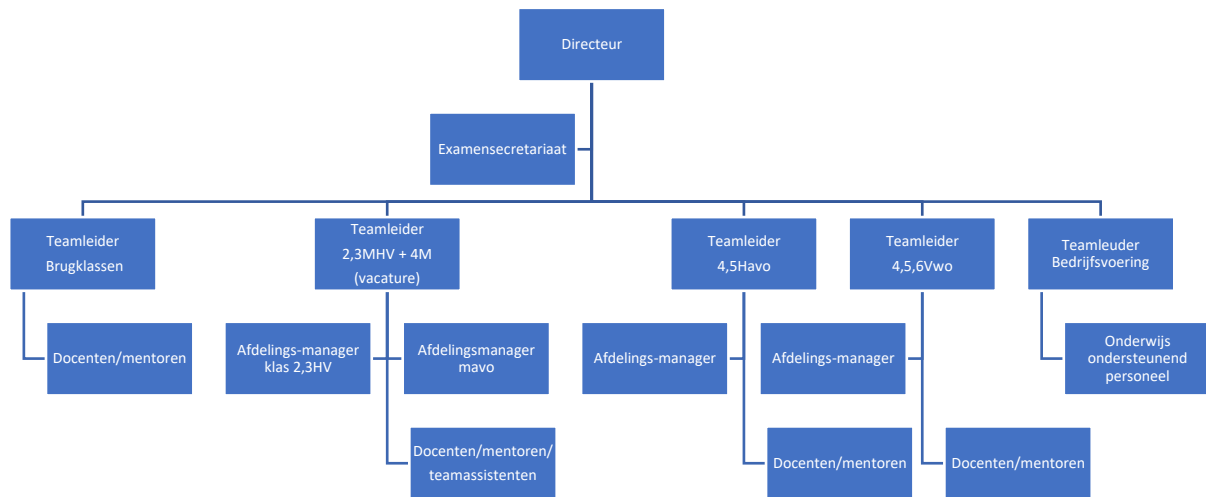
Directeur

Examensecretariaat

Teamleider Brugklassen

Docenten/mentoren

Teamleider 2,3MHV + 4M (vacature)

Afdelings-manager klas 2,3HV

Afdelingsmanager mavo

Docenten/mentoren/ teamassistenten

Teamleider 4,5Havo

Afdelings-manager

Docenten/mentoren

Teamleider 4,5,6Vwo

Afdelings-manager

Docenten/mentoren

Teamleuder Bedrijfsvoering

Onderwijs ondersteunend personeel